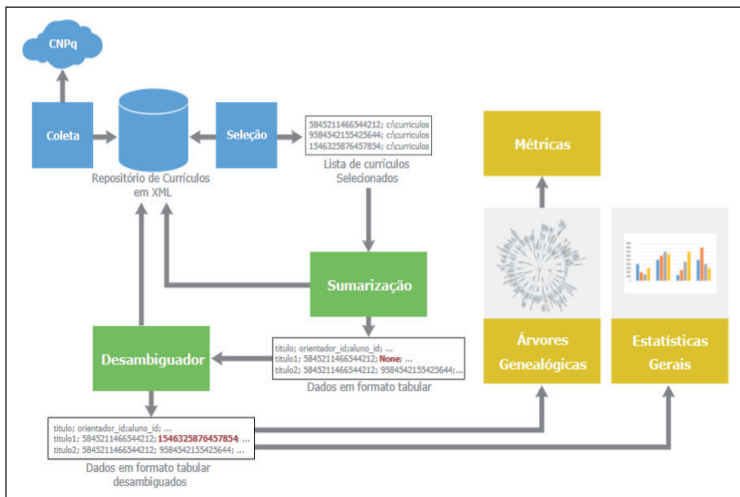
CNPq

Coleta

Repositório de Currículos em XML

Seleção

5845211466544212; c:\curriculos
9584542155425644; c:\curriculos
1546325876457854; c:\curriculos

Lista de currículos Selecionados

Métricas

Sumarização

Desambiguador

titulo; orientador_id;aluno_id; ...
titulo1; 5845211466544212; None; ...
titulo2; 5845211466544212; 9584542155425644; ...

Dados em formato tabular

Árvores Genealógicas

Estatísticas Gerais

titulo; orientador_id;aluno_id; ...
titulo1; 5845211466544212; 1546325876457854; ...
titulo2; 5845211466544212; 9584542155425644; ...

Dados em formato tabular desambiguados